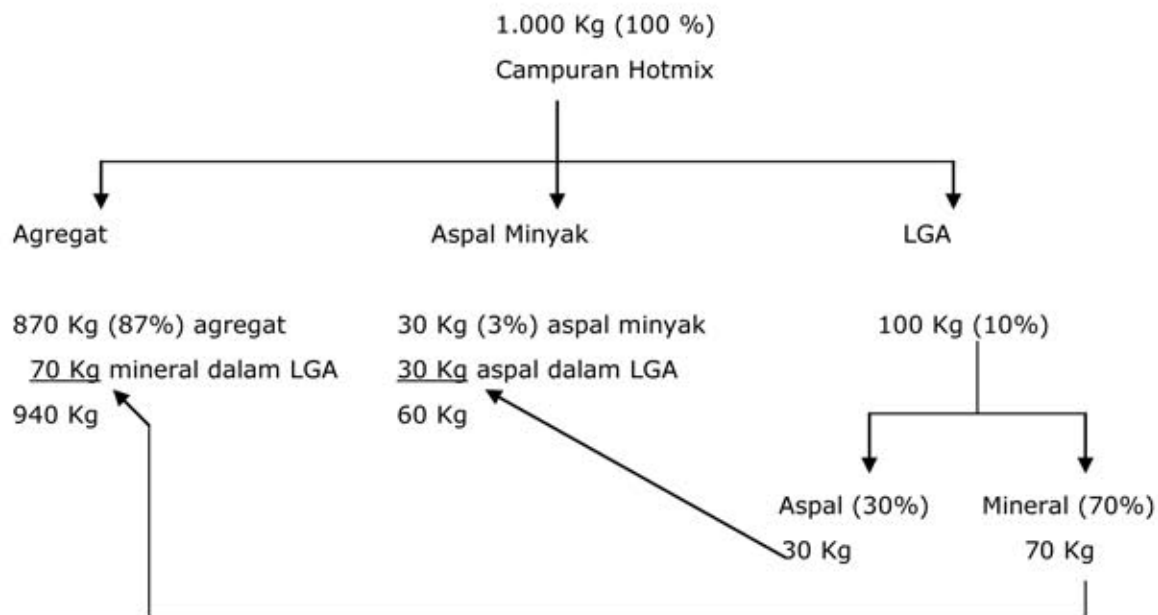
1.000 Kg (100 %)

Campuran Hotmix

Agregat

Aspal Minyak

LGA

870 Kg (87%) agregat
70 Kg mineral dalam LGA
940 Kg

30 Kg (3%) aspal minyak
30 Kg aspal dalam LGA
60 Kg

100 Kg (10%)

Aspal (30%)
30 Kg

Mineral (70%)
70 Kg